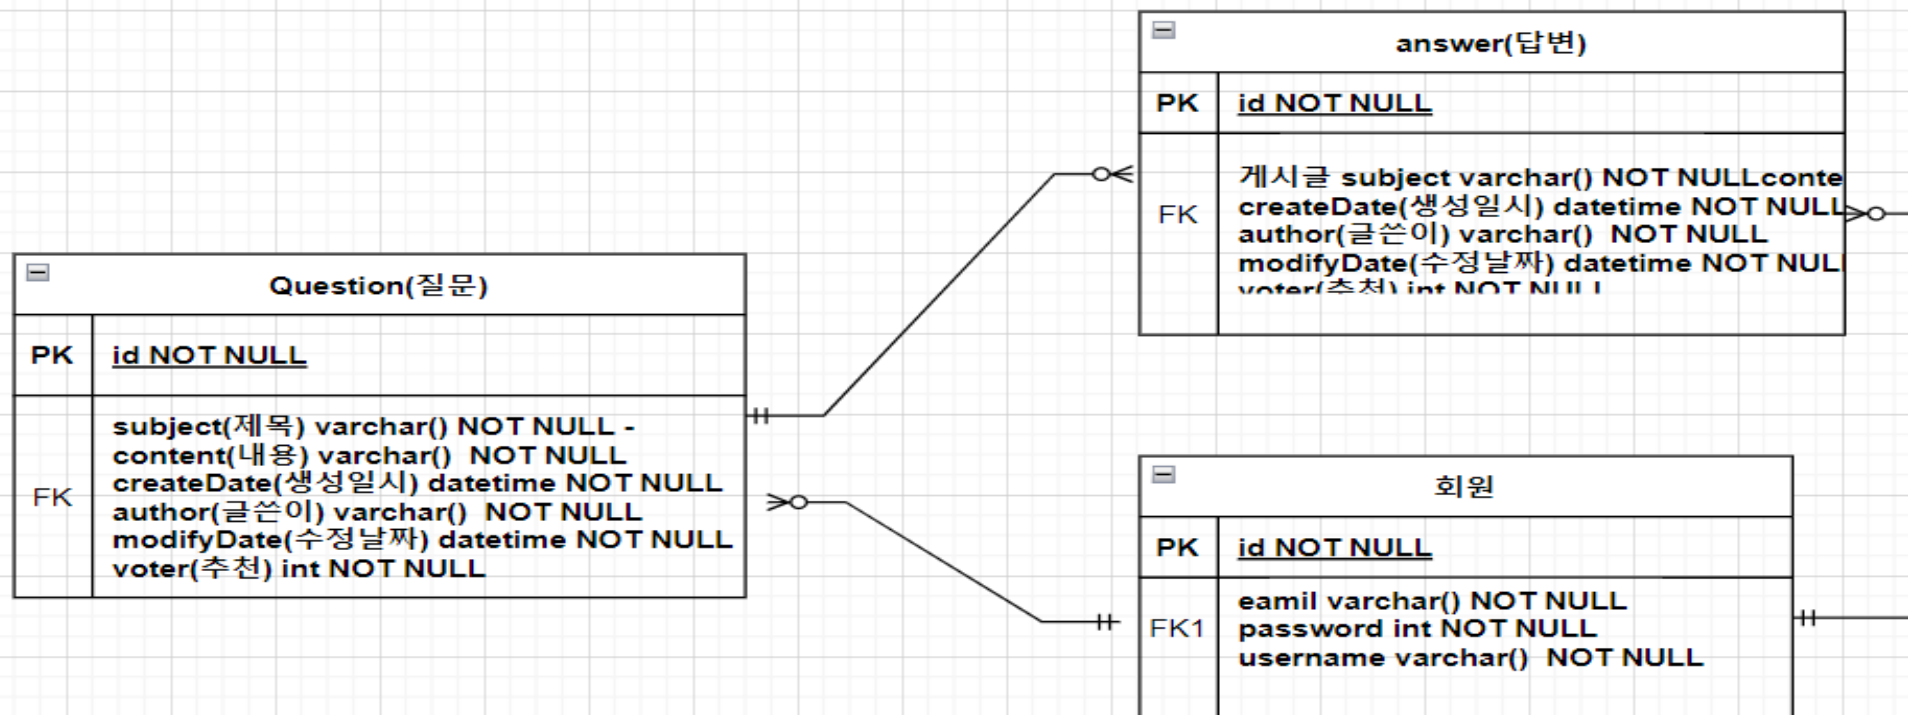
answer(답변)

| PK | id NOT NULL |
|---|---|
| FK | 게시글 subject varchar() NOT NULLconte<br>createDate(생성일시) datetime NOT NULL<br>author(글쓴이) varchar() NOT NULL<br>modifyDate(수정날짜) datetime NOT NUL<br>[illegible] |

Question(질문)

| PK | id NOT NULL |
|---|---|
| FK | subject(제목) varchar() NOT NULL -<br>content(내용) varchar() NOT NULL<br>createDate(생성일시) datetime NOT NULL<br>author(글쓴이) varchar() NOT NULL<br>modifyDate(수정날짜) datetime NOT NULL<br>voter(추천) int NOT NULL |

회원

| PK | id NOT NULL |
|---|---|
| FK1 | eamil varchar() NOT NULL<br>password int NOT NULL<br>username varchar() NOT NULL |